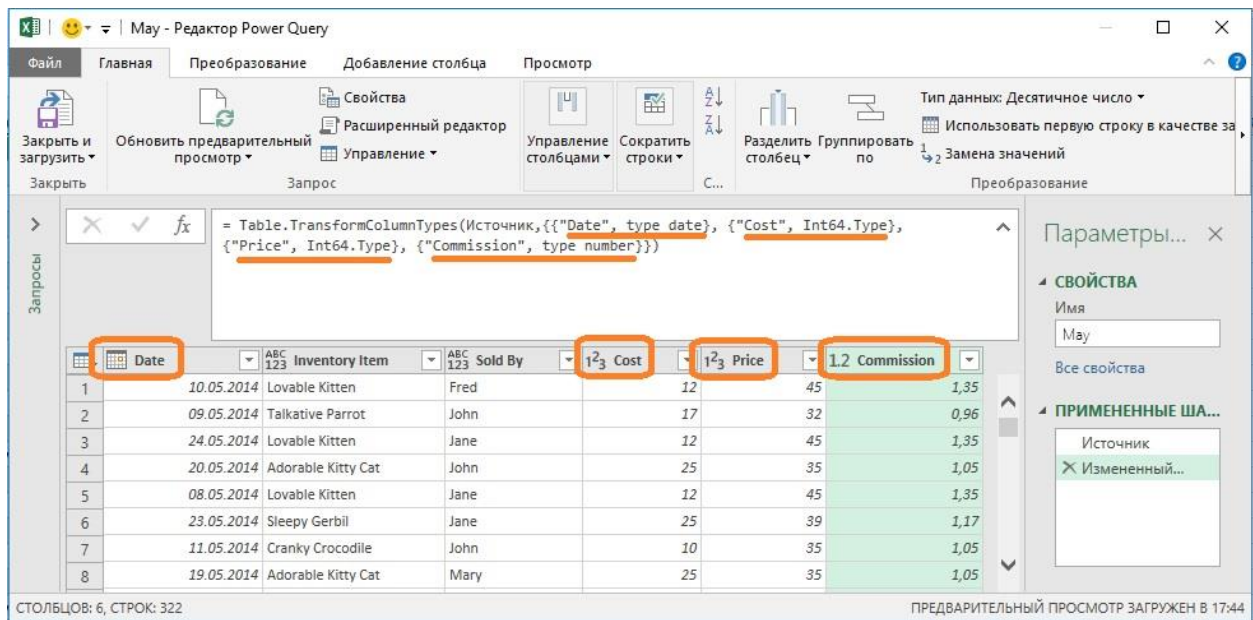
May - Редактор Power Query

Файл | Главная | Преобразование | Добавление столбца | Просмотр

Закрыть и загрузить ▾
Закрыть
Обновить предварительный просмотр ▾
Свойства
Расширенный редактор
Управление ▾
Запрос
Управление столбцами ▾
Сократить строки ▾
С...
Разделить столбец ▾
Группировать по
Тип данных: Десятичное число ▾
Использовать первую строку в качестве за
Замена значений
Преобразование

Запросы

= Table.TransformColumnTypes(Источник,{{"Date", type date}, {"Cost", Int64.Type}, {"Price", Int64.Type}, {"Commission", type number}})

| | Date | Inventory Item | Sold By | Cost | Price | 1.2 Commission |
|---|---|---|---|---|---|---|
| 1 | 10.05.2014 | Lovable Kitten | Fred | 12 | 45 | 1,35 |
| 2 | 09.05.2014 | Talkative Parrot | John | 17 | 32 | 0,96 |
| 3 | 24.05.2014 | Lovable Kitten | Jane | 12 | 45 | 1,35 |
| 4 | 20.05.2014 | Adorable Kitty Cat | John | 25 | 35 | 1,05 |
| 5 | 08.05.2014 | Lovable Kitten | Jane | 12 | 45 | 1,35 |
| 6 | 23.05.2014 | Sleepy Gerbil | Jane | 25 | 39 | 1,17 |
| 7 | 11.05.2014 | Cranky Crocodile | John | 10 | 35 | 1,05 |
| 8 | 19.05.2014 | Adorable Kitty Cat | Mary | 25 | 35 | 1,05 |

Параметры... ×
◢ СВОЙСТВА
Имя
May
Все свойства
◢ ПРИМЕНЕННЫЕ ША...
Источник
× Измененный...

СТОЛБЦОВ: 6, СТРОК: 322
ПРЕДВАРИТЕЛЬНЫЙ ПРОСМОТР ЗАГРУЖЕН В 17:44